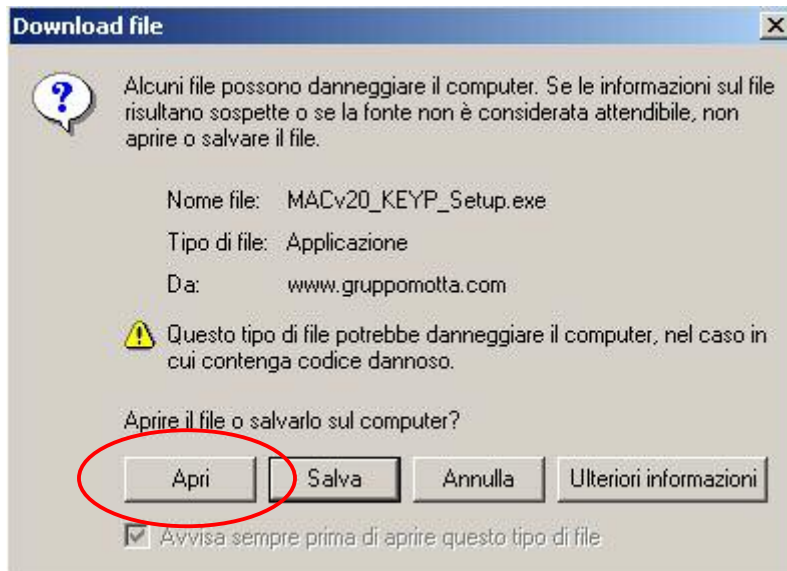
Download file

Alcuni file possono danneggiare il computer. Se le informazioni sul file risultano sospette o se la fonte non è considerata attendibile, non aprire o salvare il file.

Nome file: MACv20_KEYP_Setup.exe

Tipo di file: Applicazione

Da: www.gruppomotta.com

Questo tipo di file potrebbe danneggiare il computer, nel caso in cui contenga codice dannoso.

Aprire il file o salvarlo sul computer?

Apri Salva Annulla Ulteriori informazioni

Avvisa sempre prima di aprire questo tipo di file